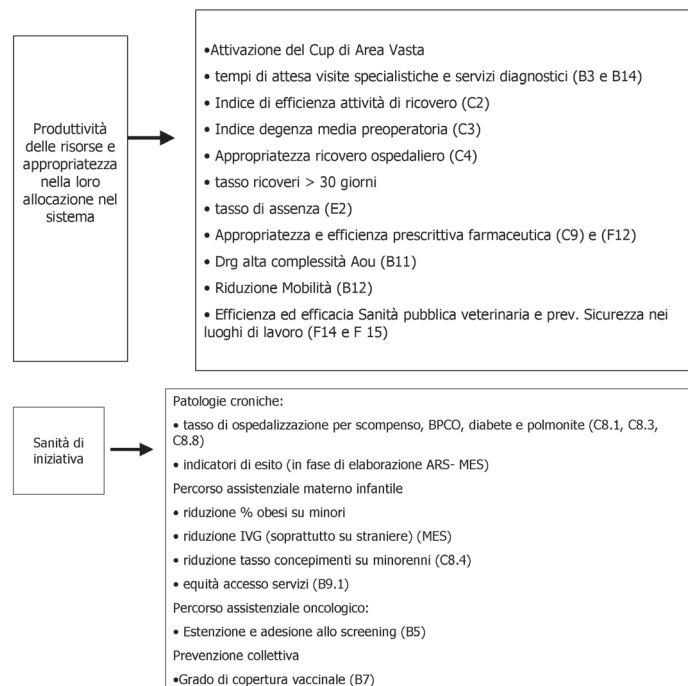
Produttività delle risorse e appropriatezza nella loro allocazione nel sistema

•Attivazione del Cup di Area Vasta

• tempi di attesa visite specialistiche e servizi diagnostici (B3 e B14)

• Indice di efficienza attività di ricovero (C2)

• Indice degenza media preoperatoria (C3)

• Appropriatezza ricovero ospedaliero (C4)

• tasso ricoveri > 30 giorni

• tasso di assenza (E2)

• Appropriatezza e efficienza prescrittiva farmaceutica (C9) e (F12)

• Drg alta complessità Aou (B11)

• Riduzione Mobilità (B12)

• Efficienza ed efficacia Sanità pubblica veterinaria e prev. Sicurezza nei luoghi di lavoro (F14 e F 15)

Sanità di iniziativa

Patologie croniche:

• tasso di ospedalizzazione per scompenso, BPCO, diabete e polmonite (C8.1, C8.3, C8.8)

• indicatori di esito (in fase di elaborazione ARS- MES)

Percorso assistenziale materno infantile

• riduzione % obesi su minori

• riduzione IVG (soprattutto su straniere) (MES)

• riduzione tasso concepimenti su minorenni (C8.4)

• equità accesso servizi (B9.1)

Percorso assistenziale oncologico:

• Estenzione e adesione allo screening (B5)

Prevenzione collettiva

•Grado di copertura vaccinale (B7)